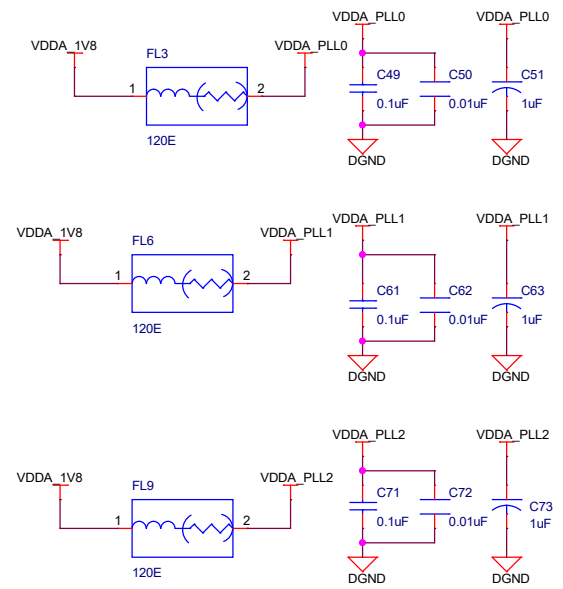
VDDA_1V8
FL3
1
2
120E
VDDA_PLL0
VDDA_PLL0
C49
0.1uF
C50
0.01uF
DGND
VDDA_PLL0
C51
1uF
DGND

VDDA_1V8
FL6
1
2
120E
VDDA_PLL1
VDDA_PLL1
C61
0.1uF
C62
0.01uF
DGND
VDDA_PLL1
C63
1uF
DGND

VDDA_1V8
FL9
1
2
120E
VDDA_PLL2
VDDA_PLL2
C71
0.1uF
C72
0.01uF
DGND
VDDA_PLL2
C73
1uF
DGND